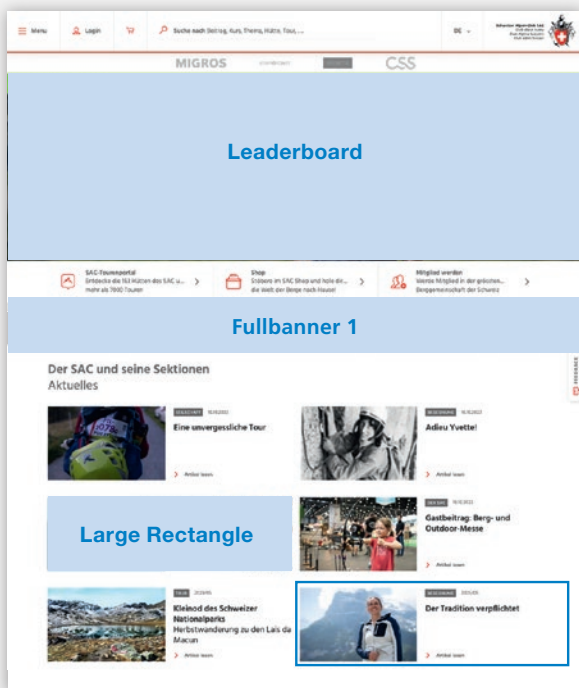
Menu Login Suche nach Beitrag, Kurs, Thema, Hütte, Tour,... DE

MIGROS CSS

Leaderboard

SAC-Tourenportal Entdecke die 153 Hütten des SAC u... mehr als 7800 Touren

Shop Erobere im SAC Shop und hole dir... die Welt der Berge nach Hause!

Mitglied werden Werde Mitglied in der grössten... Bergegemeinschaft der Schweiz

Fullbanner 1

Der SAC und seine Sektionen
Aktuelles

Eine unvergessliche Tour
Artikel lesen

Adieu Yvette!
Artikel lesen

Large Rectangle

Gastbeitrag: Berg- und Outdoor-Messe
Artikel lesen

Kleinod des Schweizer Nationalparks
Herbstwanderung zu den Lais da Macun
Artikel lesen

Der Tradition verpflichtet
Artikel lesen

Feedback